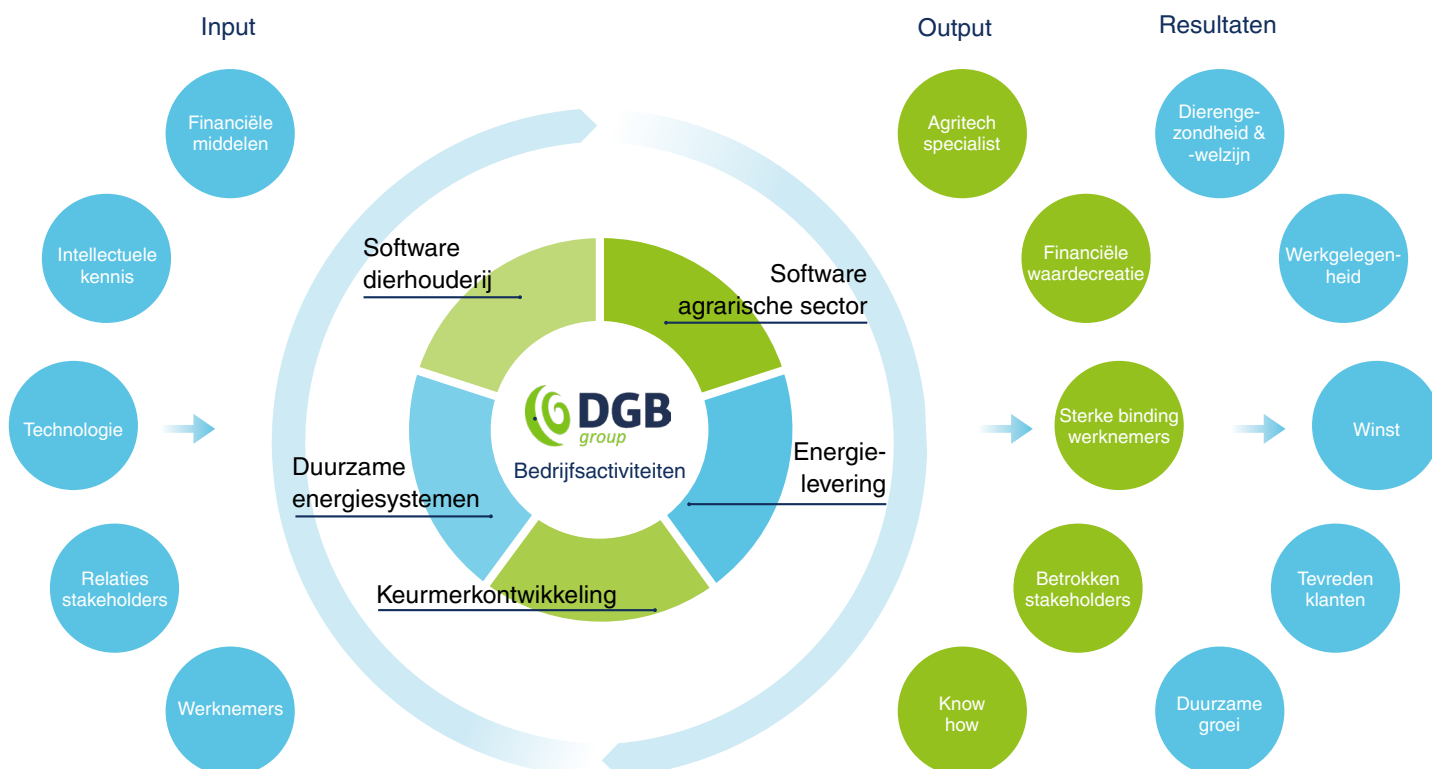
Input

Financiële middelen

Intellectuele kennis

Technologie

Relaties stakeholders

Werknemers

Software dierhouderij

Software agrarische sector

DGB group

Bedrijfsactiviteiten

Duurzame energiesystemen

Energielevering

Keurmerkontwikkeling

Output

Agritech specialist

Financiële waardecreatie

Sterke binding werknemers

Betrokken stakeholders

Know how

Resultaten

Dierengezondheid & -welzijn

Werkgelegenheid

Winst

Tevreden klanten

Duurzame groei